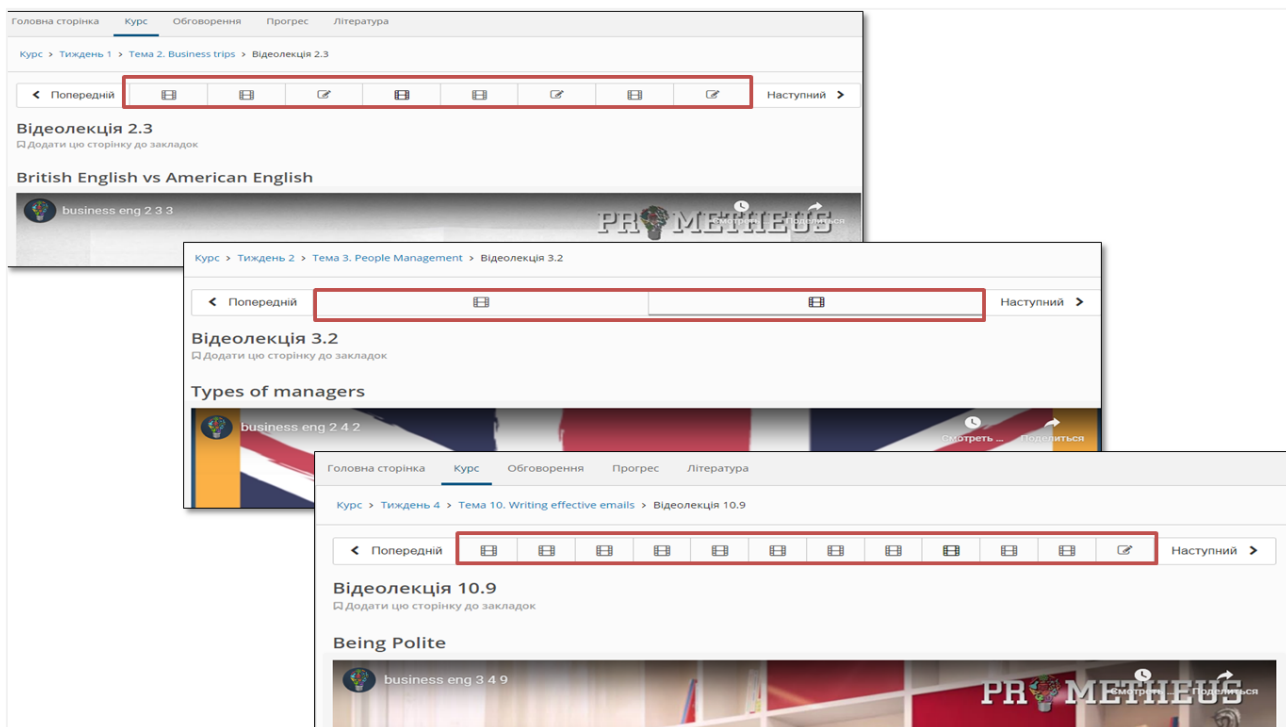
Головна сторінка Курс Обговорення Прогрес Література

Курс > Тиждень 1 > Тема 2. Business trips > Відеолекція 2.3

Попередній Наступний

Відеолекція 2.3
Додати цю сторінку до закладок

British English vs American English

business eng 2 3 3

PROMETHEUS

Курс > Тиждень 2 > Тема 3. People Management > Відеолекція 3.2

Попередній Наступний

Відеолекція 3.2
Додати цю сторінку до закладок

Types of managers

business eng 2 4 2

Смотреть ... Поделиться

Головна сторінка Курс Обговорення Прогрес Література

Курс > Тиждень 4 > Тема 10. Writing effective emails > Відеолекція 10.9

Попередній Наступний

Відеолекція 10.9
Додати цю сторінку до закладок

Being Polite

business eng 3 4 9

PROMETHEUS

Смотреть ... Поделиться